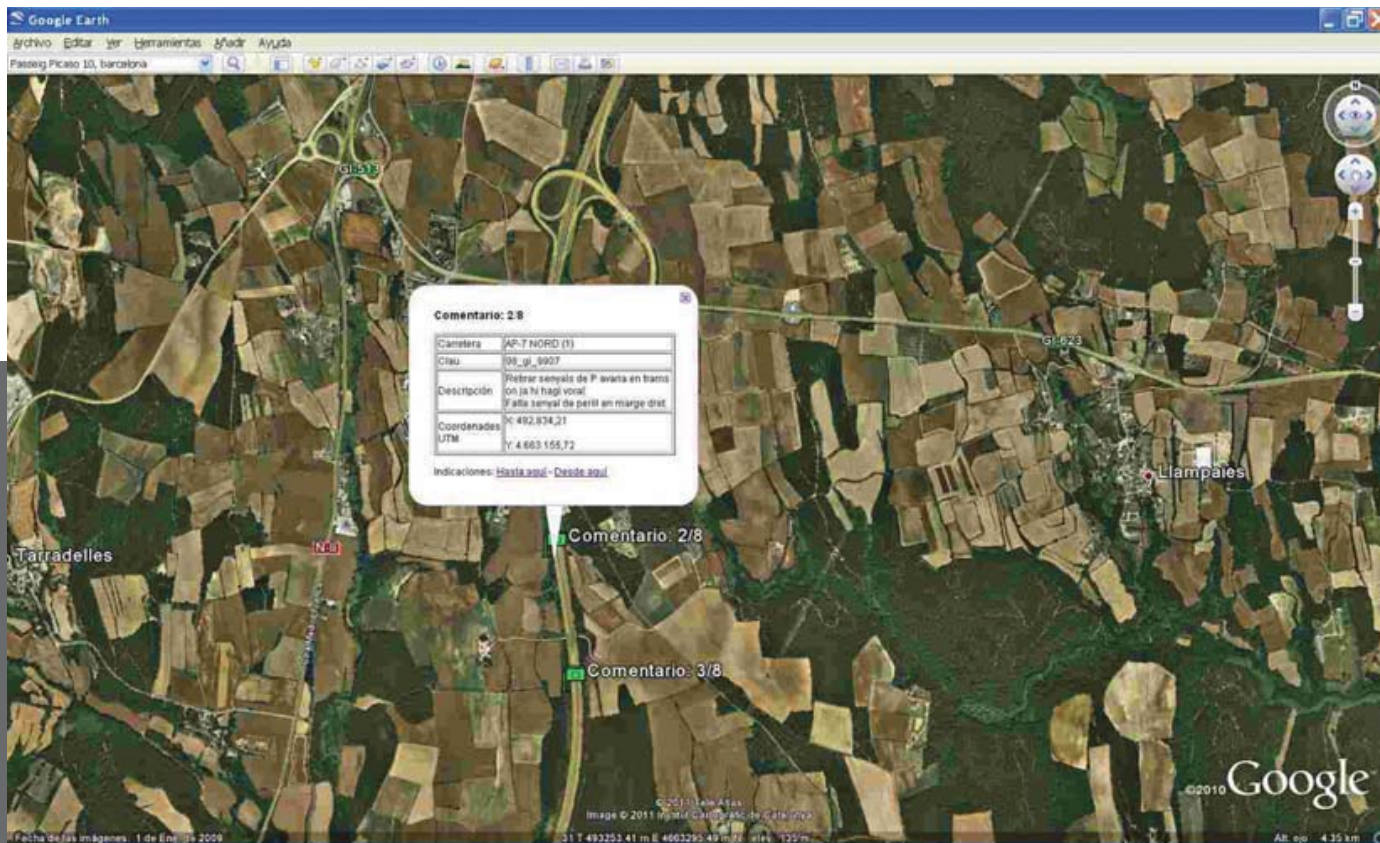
Google Earth

Archivo Editar Ver Herramientas Añadir Ayuda

Passeig Picaso 10, barcelona

GI-513

Comentario: 2/8

| Carretera | AP-7 NORD (1) |
|---|---|
| Clau | 98_gi_9907 |
| Descripción | Retirar senyals de P avaria en trams on ja hi hagi voral. Falta senyal de perill en marge dret |
| Coordenades UTM | X: 492.834,21 Y: 4.663.155,72 |

Indicaciones: Hasta aquí - Desde aquí

GI-623

Llampaies

Tarradelles

N-II

Comentario: 2/8

Comentario: 3/8

©2011 Tele Atlas
Image © 2011 Institut Cartogràfic de Catalunya

©2010 Google

Fecha de las imágenes: 1 de Ene de 2009

31 T 493253.41 m E 4663295.49 m N elev 135 m

Alt. ojo 4.35 km